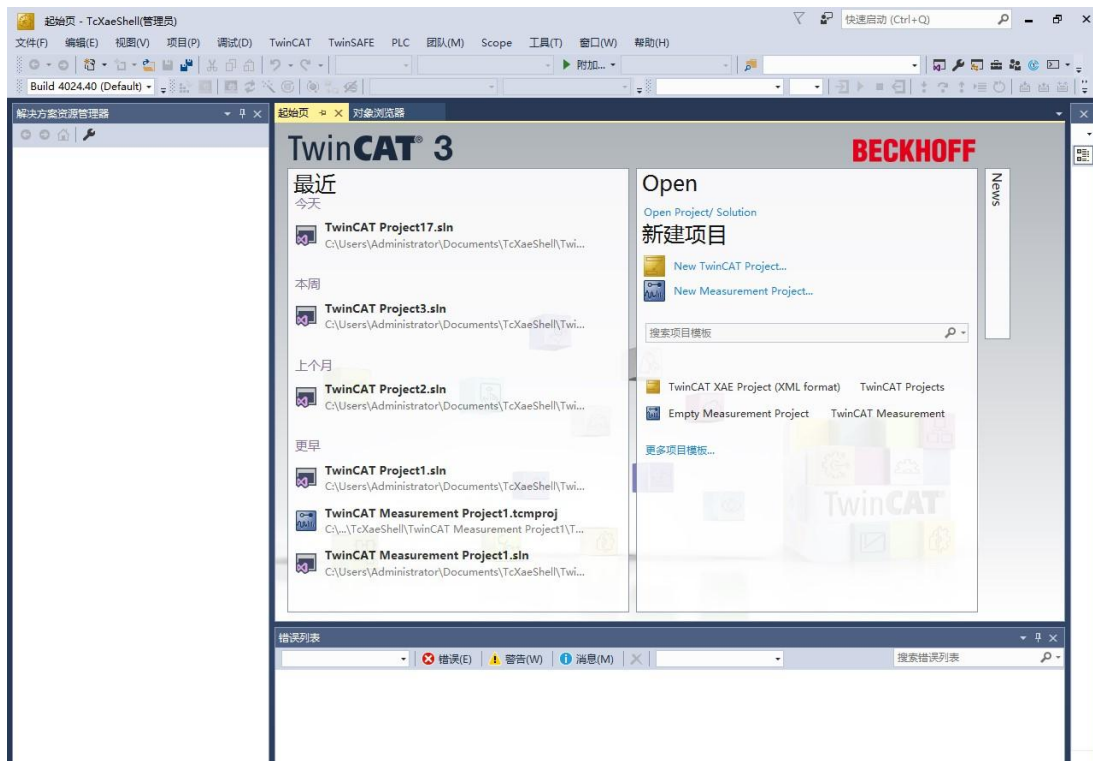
起始页 - TcXaeShell(管理员)

快速启动 (Ctrl+Q)

文件(F) 编辑(E) 视图(V) 项目(P) 调试(D) TwinCAT TwinSAFE PLC 团队(M) Scope 工具(T) 窗口(W) 帮助(H)

▶ 附加...

Build 4024.40 (Default)

解决方案资源管理器

起始页 对象浏览器

TwinCAT 3

BECKHOFF

最近

今天

TwinCAT Project17.sln
C:\Users\Administrator\Documents\TcXaeShell\Twi...

本周

TwinCAT Project3.sln
C:\Users\Administrator\Documents\TcXaeShell\Twi...

上个月

TwinCAT Project2.sln
C:\Users\Administrator\Documents\TcXaeShell\Twi...

更早

TwinCAT Project1.sln
C:\Users\Administrator\Documents\TcXaeShell\Twi...

TwinCAT Measurement Project1.tcmproj
C:\...\TcXaeShell\TwinCAT Measurement Project1\T...

TwinCAT Measurement Project1.sln
C:\Users\Administrator\Documents\TcXaeShell\Twi...

Open

Open Project/ Solution

新建项目

New TwinCAT Project...

New Measurement Project...

搜索项目模板

TwinCAT XAE Project (XML format) TwinCAT Projects

Empty Measurement Project TwinCAT Measurement

更多项目模板...

News

TwinCAT

错误列表

错误(E) 警告(W) 消息(M)

搜索错误列表